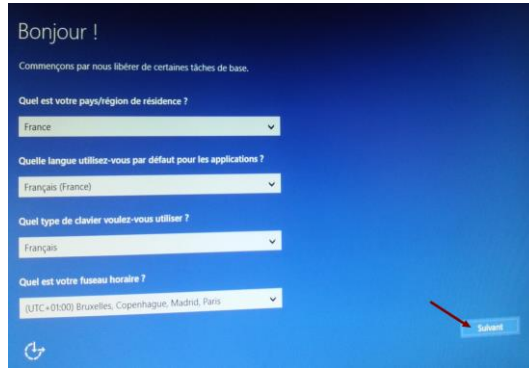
Bonjour !

Commençons par nous libérer de certaines tâches de base.

Quel est votre pays/région de résidence ?

France

Quelle langue utilisez-vous par défaut pour les applications ?

Français (France)

Quel type de clavier voulez-vous utiliser ?

Français

Quel est votre fuseau horaire ?

(UTC+01:00) Bruxelles, Copenhague, Madrid, Paris

Suivant